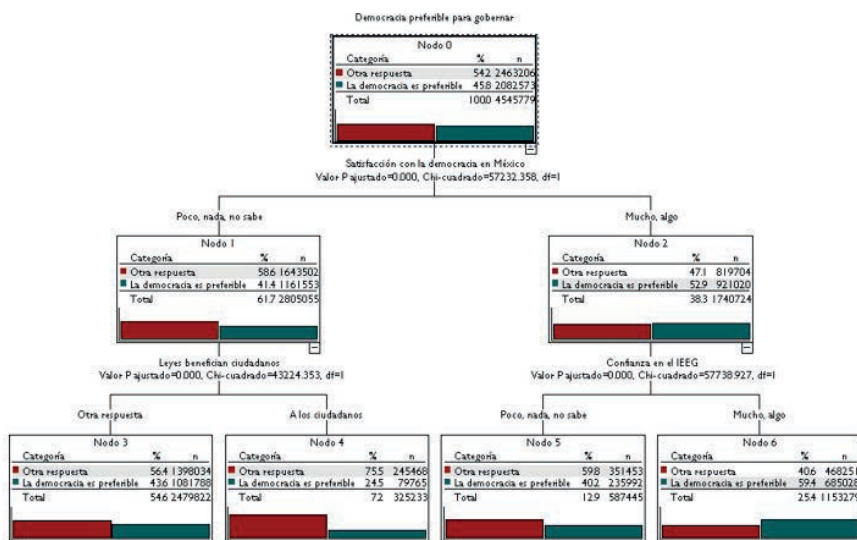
Democracia preferible para gobernar

Nodo 0

| Categoría | % | n |
|---|---|---|
| Otra respuesta | 54.2 | 2463206 |
| La democracia es preferible | 45.8 | 2082573 |
| Total | 100.0 | 4545779 |

Satisfacción con la democracia en México
Valor P ajustado=0.000, Chi-cuadrado=57232.358, df=1

Poco, nada, no sabe

Nodo 1

| Categoría | % | n |
|---|---|---|
| Otra respuesta | 58.6 | 1643502 |
| La democracia es preferible | 41.4 | 1161553 |
| Total | 61.7 | 2805055 |

Mucho, algo

Nodo 2

| Categoría | % | n |
|---|---|---|
| Otra respuesta | 47.1 | 819704 |
| La democracia es preferible | 52.9 | 921020 |
| Total | 38.3 | 1740724 |

Leyes benefician ciudadanos
Valor P ajustado=0.000, Chi-cuadrado=43224.353, df=1

Confianza en el IEEG
Valor P ajustado=0.000, Chi-cuadrado=57738.927, df=1

Otra respuesta

Nodo 3

| Categoría | % | n |
|---|---|---|
| Otra respuesta | 56.4 | 1398034 |
| La democracia es preferible | 43.6 | 1081788 |
| Total | 54.6 | 2479822 |

A los ciudadanos

Nodo 4

| Categoría | % | n |
|---|---|---|
| Otra respuesta | 75.5 | 245468 |
| La democracia es preferible | 24.5 | 79765 |
| Total | 7.2 | 325233 |

Poco, nada, no sabe

Nodo 5

| Categoría | % | n |
|---|---|---|
| Otra respuesta | 59.8 | 351453 |
| La democracia es preferible | 40.2 | 235992 |
| Total | 12.9 | 587445 |

Mucho, algo

Nodo 6

| Categoría | % | n |
|---|---|---|
| Otra respuesta | 40.6 | 468251 |
| La democracia es preferible | 59.4 | 685028 |
| Total | 25.4 | 1153279 |